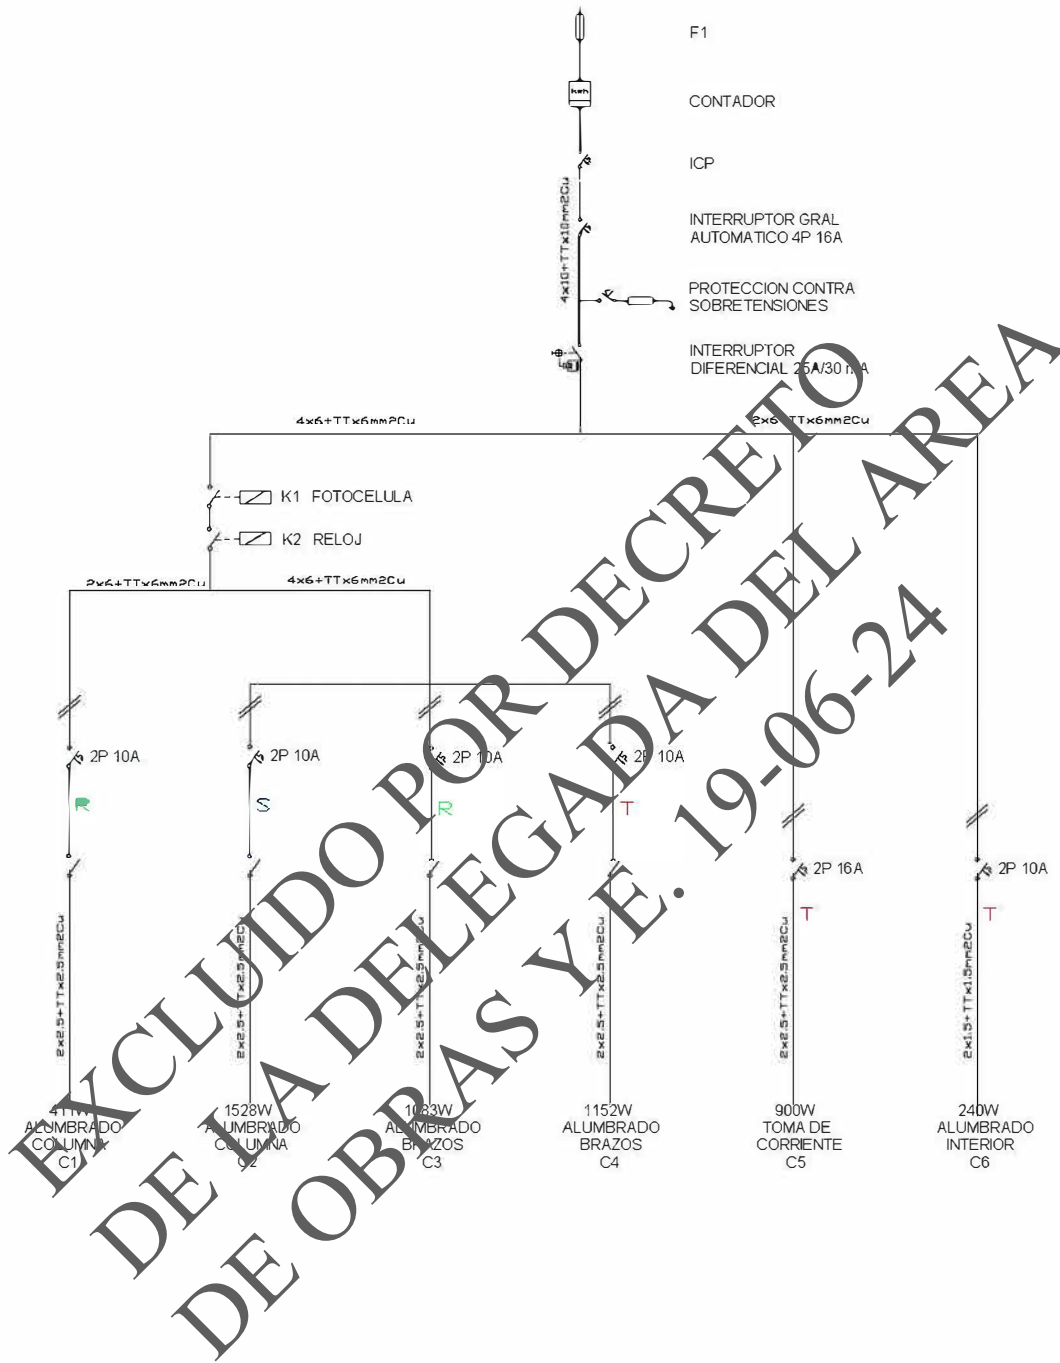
F1

CONTADOR

ICP

INTERRUPTOR GRAL AUTOMATICO 4P 16A

PROTECCION CONTRA SOBRETENSIONES

INTERRUPTOR DIFERENCIAL 25A/30 mA

4x10+TTx10mm2Cu

4x6+TTx6mm2Cu

2x6+TTx6mm2Cu

K1 FOTOCELULA

K2 RELOJ

2x6+TTx6mm2Cu

4x6+TTx6mm2Cu

2P 10A

2P 10A

2P 10A

2P 10A

R

S

R

T

2P 16A

2P 10A

T

T

2x2,5+TTx2,5mm2Cu

2x2,5+TTx2,5mm2Cu

2x2,5+TTx2,5mm2Cu

2x2,5+TTx2,5mm2Cu

2x2,5+TTx2,5mm2Cu

2x1,5+TTx1,5mm2Cu

411W ALUMBRADO COLUMNA C1

1528W ALUMBRADO COLUMNA C2

1083W ALUMBRADO BRAZOS C3

1152W ALUMBRADO BRAZOS C4

900W TOMA DE CORRIENTE C5

240W ALUMBRADO INTERIOR C6

EXCLUIDO POR DECRETO DE LA DELEGADA DEL AREA DE OBRAS Y E. 19-06-24